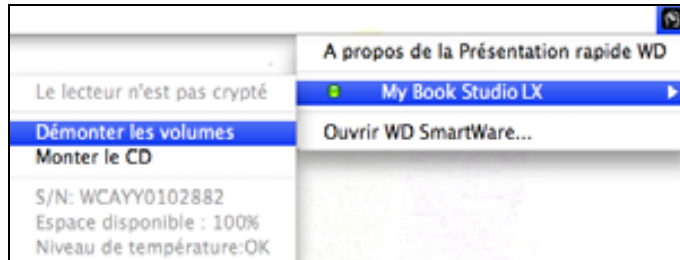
A propos de la Présentation rapide WD

My Book Studio LX

Ouvrir WD SmartWare...

Le lecteur n'est pas crypté

Démonter les volumes

Monter le CD

S/N: WCAYY0102882

Espace disponible : 100%

Niveau de température:OK